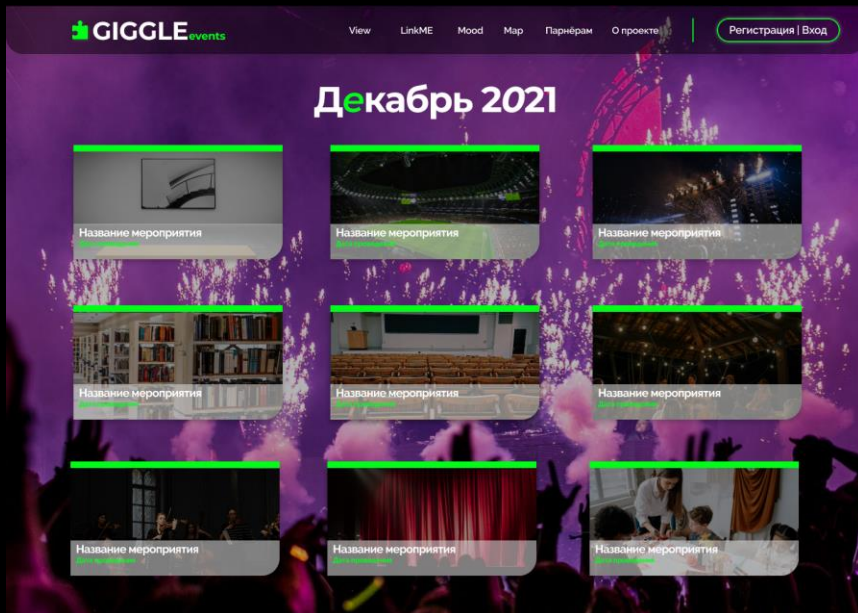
GIGGLEevents

View LinkME Mood Map Парнёрам О проекте

Регистрация | Вход

Декабрь 2021

Название мероприятия
Дата проведения

Название мероприятия
Дата проведения

Название мероприятия
Дата проведения

Название мероприятия
Дата проведения

Название мероприятия
Дата проведения

Название мероприятия
Дата проведения

Название мероприятия
Дата проведения

Название мероприятия
Дата проведения

Название мероприятия
Дата проведения